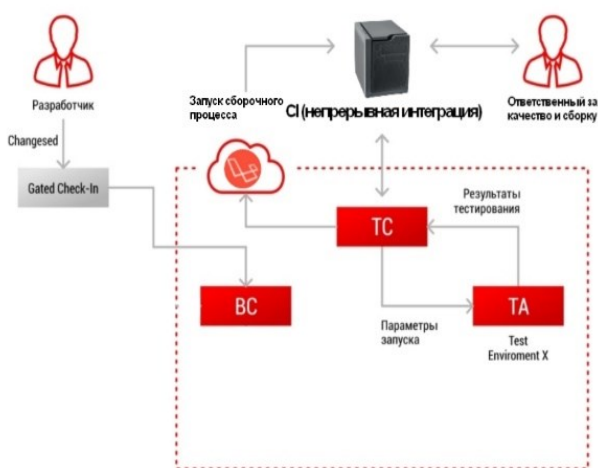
Разработчик

Changesed

Gated Check-In

Запуск сборочного процесса

CI (непрерывная интеграция)

Ответственный за качество и сборку

Результаты тестирования

TC

BC

TA

Параметры запуска

Test Enviroment X